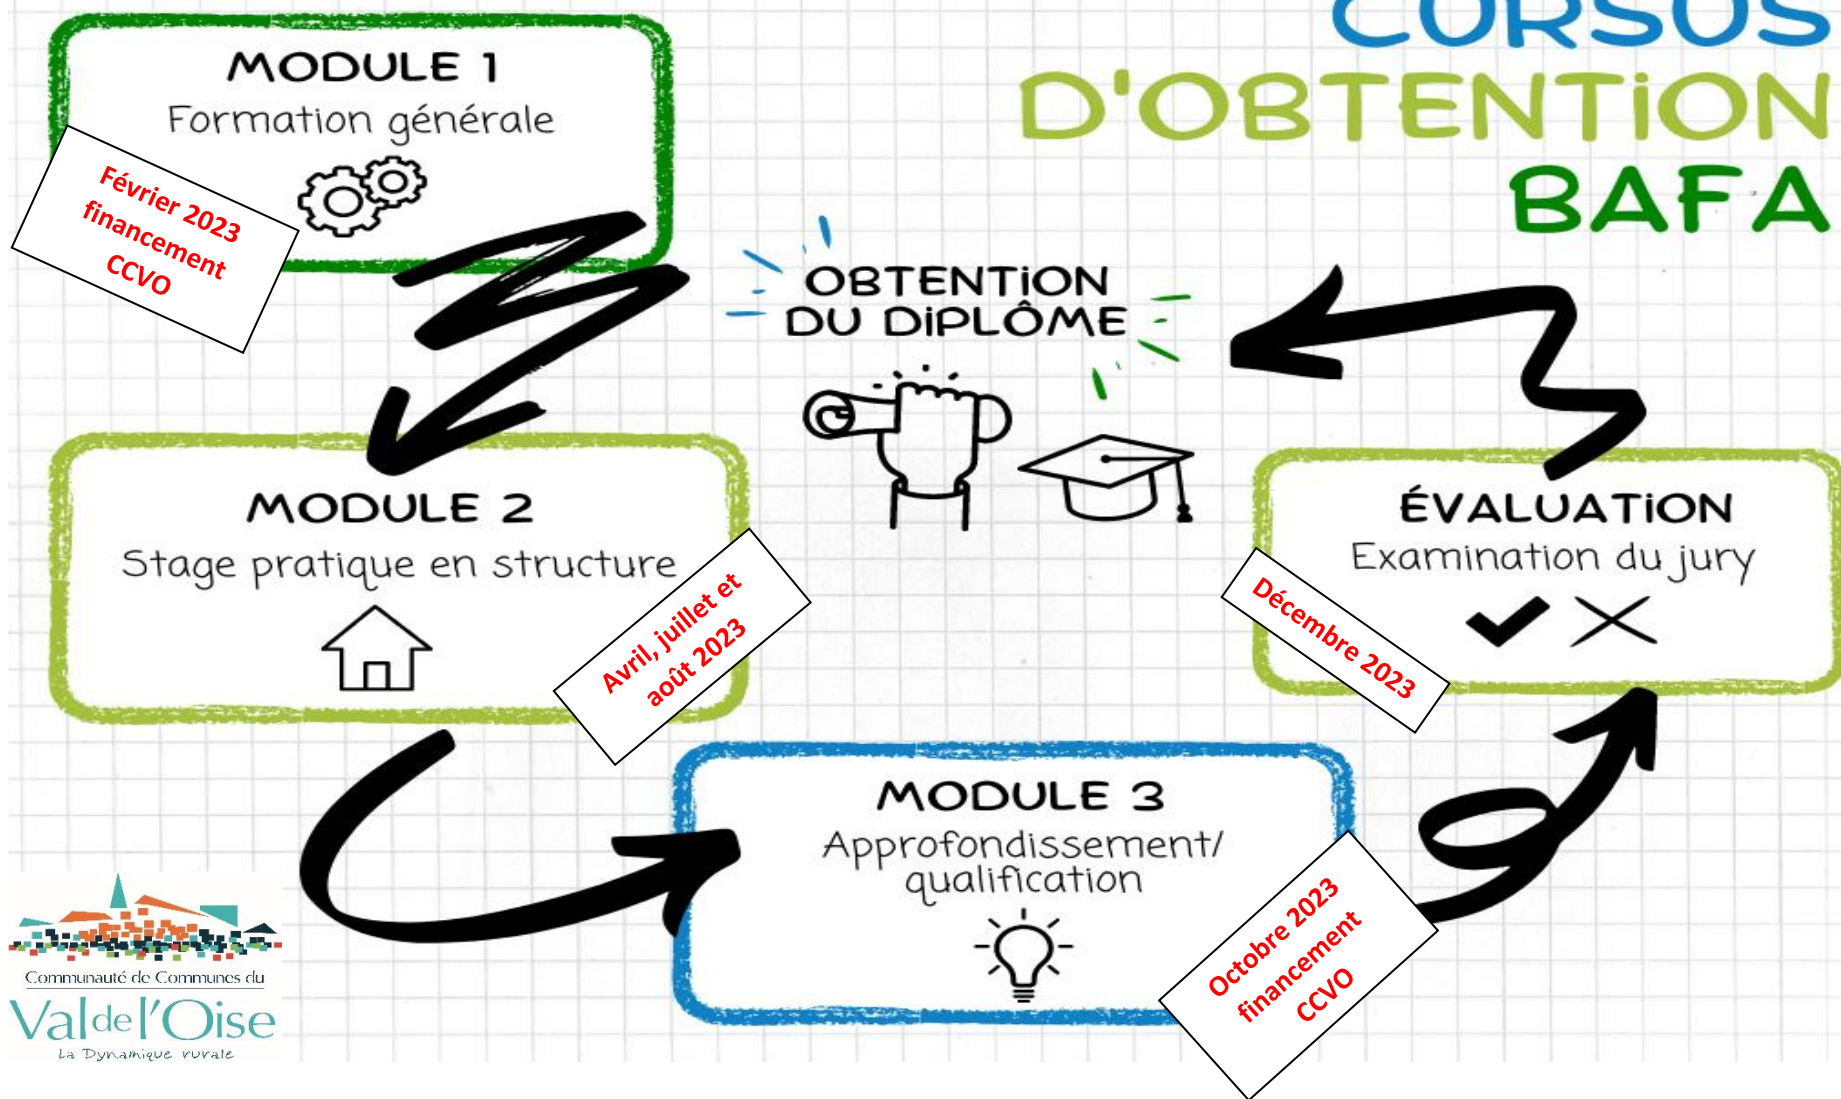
CURSUS
D'OBTENTION
BAFA

MODULE 1
Formation générale

Février 2023
financement
CCVO

OBTENTION
DU DIPLÔME

MODULE 2
Stage pratique en structure

Avril, juillet et
août 2023

ÉVALUATION
Examination du jury

Décembre 2023

MODULE 3
Approfondissement/
qualification

Octobre 2023
financement
CCVO

Communauté de Communes du
Val de l'Oise
La Dynamique rurale